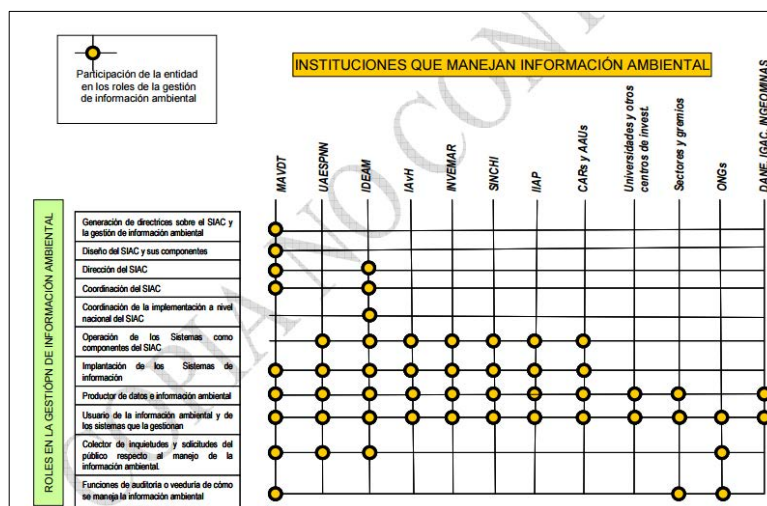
Participación de la entidad en los roles de la gestión de información ambiental

INSTITUCIONES QUE MANEJAN INFORMACIÓN AMBIENTAL

MAVDT
UAESPNN
IDEAM
IAvH
INVEMAR
SINCHI
IIAP
CARs y AAUs
Universidades y otros centros de invest.
Sectores y gremios
ONGs
DANE, IGAC, INGEOMINAS

ROLES EN LA GESTIOPN DE INFORMACIÓN AMBIENTAL

Generación de directrices sobre el SIAC y la gestión de información ambiental
Diseño del SIAC y sus componentes
Dirección del SIAC
Coordinación del SIAC
Coordinación de la implementación a nivel nacional del SIAC
Operación de los Sistemas como componentes del SIAC
Implantación de los Sistemas de información
Productor de datos e información ambiental
Usuario de la información ambiental y de los sistemas que la gestionan
Colector de inquietudes y solicitudes del público respecto al manejo de la información ambiental.
Funciones de auditoria o veeduría de cómo se maneja la información ambiental